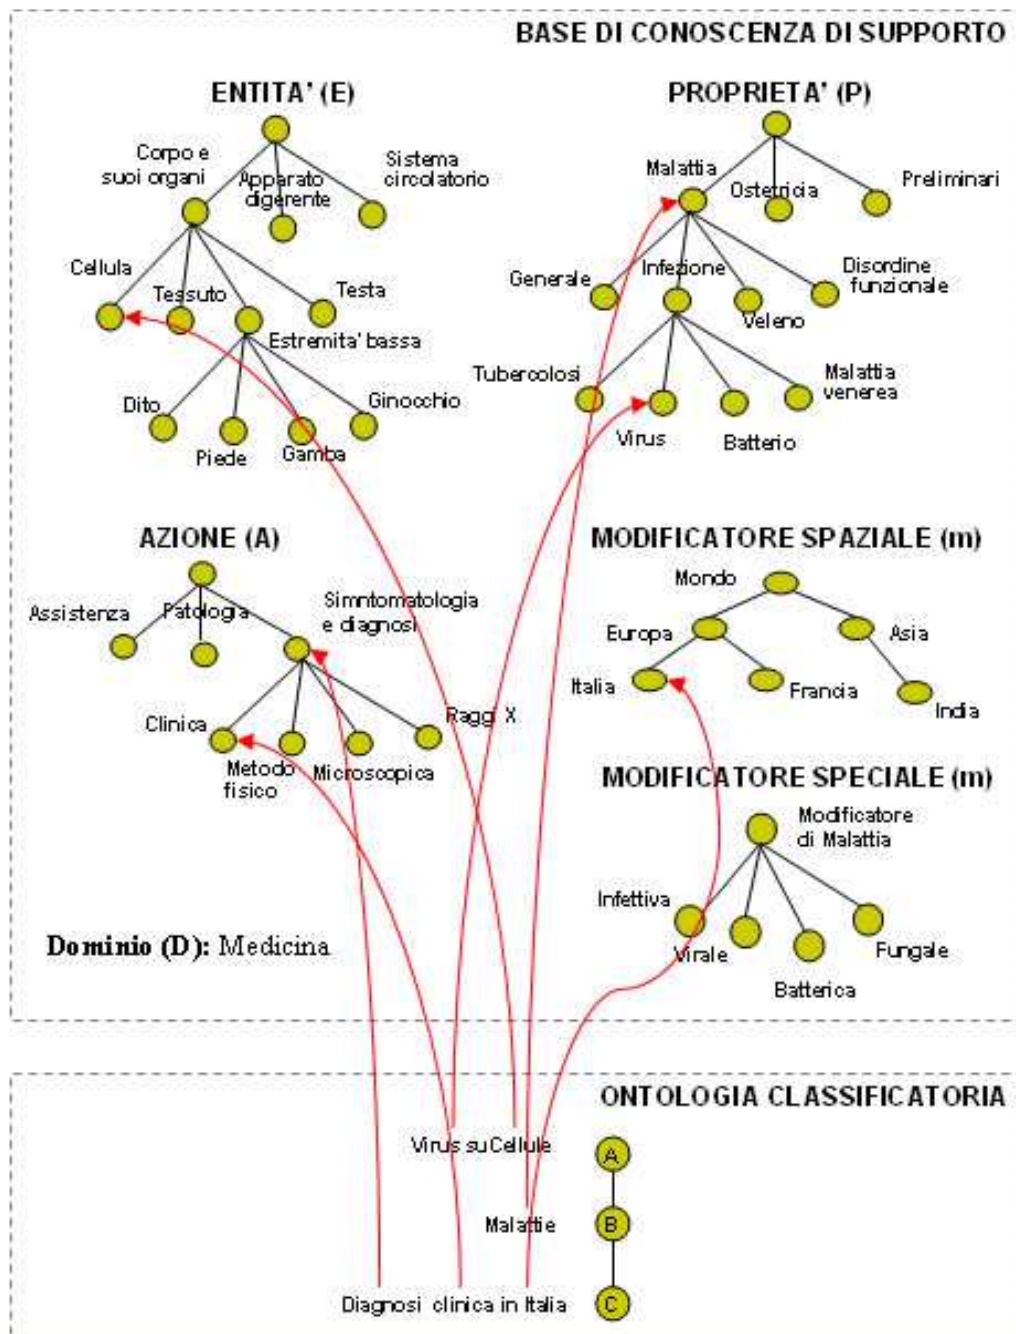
BASE DI CONOSCENZA DI SUPPORTO

ENTITA' (E)

Corpo e suoi organi
Apparato digerente
Sistema circolatorio
Cellula
Tessuto
Testa
Estremita' bassa
Dito
Piede
Gamba
Ginocchio

PROPRIETA' (P)

Malattia
Ostetricia
Preliminari
Generale
Infezione
Disordine funzionale
Veleno
Tubercolosi
Malattia venerea
Virus
Batterio

AZIONE (A)

Assistenza
Patologia
Simntomatologia e diagnosi
Clinica
Metodo fisico
Microscopica
Raggi X

MODIFICATORE SPAZIALE (m)

Mondo
Europa
Asia
Italia
Francia
India

MODIFICATORE SPECIALE (m)

Modificatore di Malattia
Infettiva
Virale
Batterica
Fungale

Dominio (D): Medicina

ONTOLOGIA CLASSIFICATORIA

Virus su Cellule
Malattie
Diagnosi clinica in Italia
A
B
C